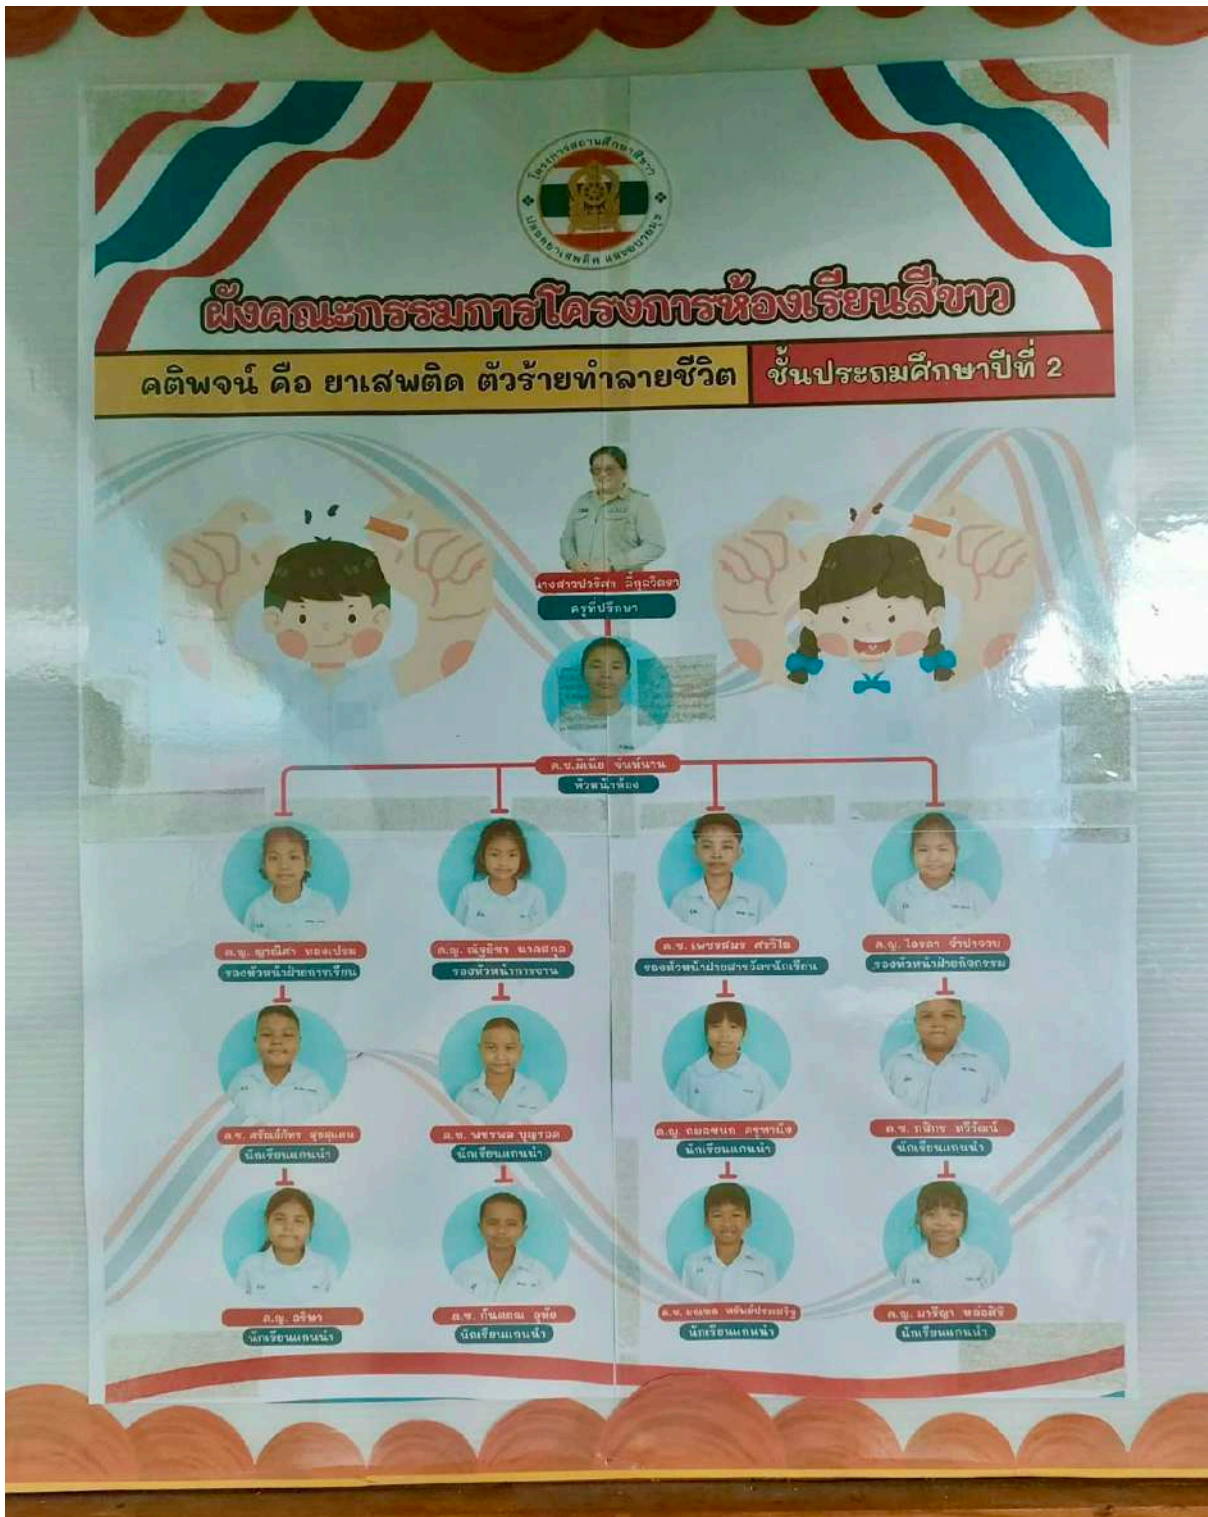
โครงการสถานศึกษาสีขาว ปลอดยาเสพติด และอบายมุข

ผังคณะกรรมการโครงการห้องเรียนสีขาว

คติพจน์ คือ ยาเสพติด ตัวร้ายทำลายชีวิต

ชั้นประถมศึกษาปีที่ 2

นางสาวปวริศา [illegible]
ครูที่ปรึกษา

ด.ช.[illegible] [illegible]
หัวหน้าห้อง

ด.ญ.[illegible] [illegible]
รองหัวหน้าฝ่ายการเรียน

ด.ญ.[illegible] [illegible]
รองหัวหน้าการงาน

ด.ช.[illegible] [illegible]
รองหัวหน้าฝ่ายสารวัตรนักเรียน

ด.ญ.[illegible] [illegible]
รองหัวหน้าฝ่ายกิจกรรม

ด.ช.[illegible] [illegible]
นักเรียนแกนนำ

ด.ช.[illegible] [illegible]
นักเรียนแกนนำ

ด.ญ.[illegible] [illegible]
นักเรียนแกนนำ

ด.ช.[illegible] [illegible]
นักเรียนแกนนำ

ด.ญ.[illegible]
นักเรียนแกนนำ

ด.ช.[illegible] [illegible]
นักเรียนแกนนำ

ด.ช.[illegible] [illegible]
นักเรียนแกนนำ

ด.ญ.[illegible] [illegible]
นักเรียนแกนนำ